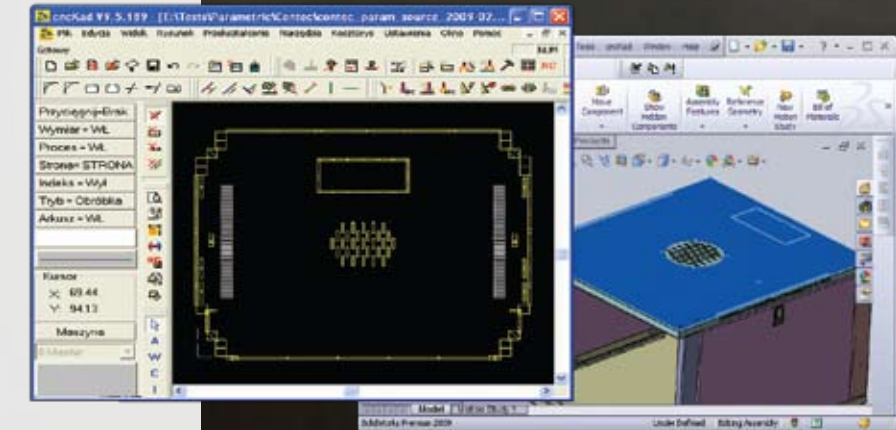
cncKad V9.5.109 [E:\Tests\Parametric\Contec\contec_param_source_2009 02...

Plik Edycja Widok Rysunek Przekształcenie Narzędzia Kosztorys Ustawienia Okno Pomoc

Przyciągnij=Brak
Wymiar = Wł.
Proces = Wł.
Strona= STRONA
Indeks = Wył
Tryb = Obróbka
Arkusz = Wł.

Kursor
X: 69.44
Y: 94.13

Maszyna

Tools Insert Window Help

Move Component
Show Hidden Components
Assembly Features
Reference Geometry
New Motion Study
Bill of Materials

Model

SolidWorks Premium 2009
Under Defined Editing Assembly